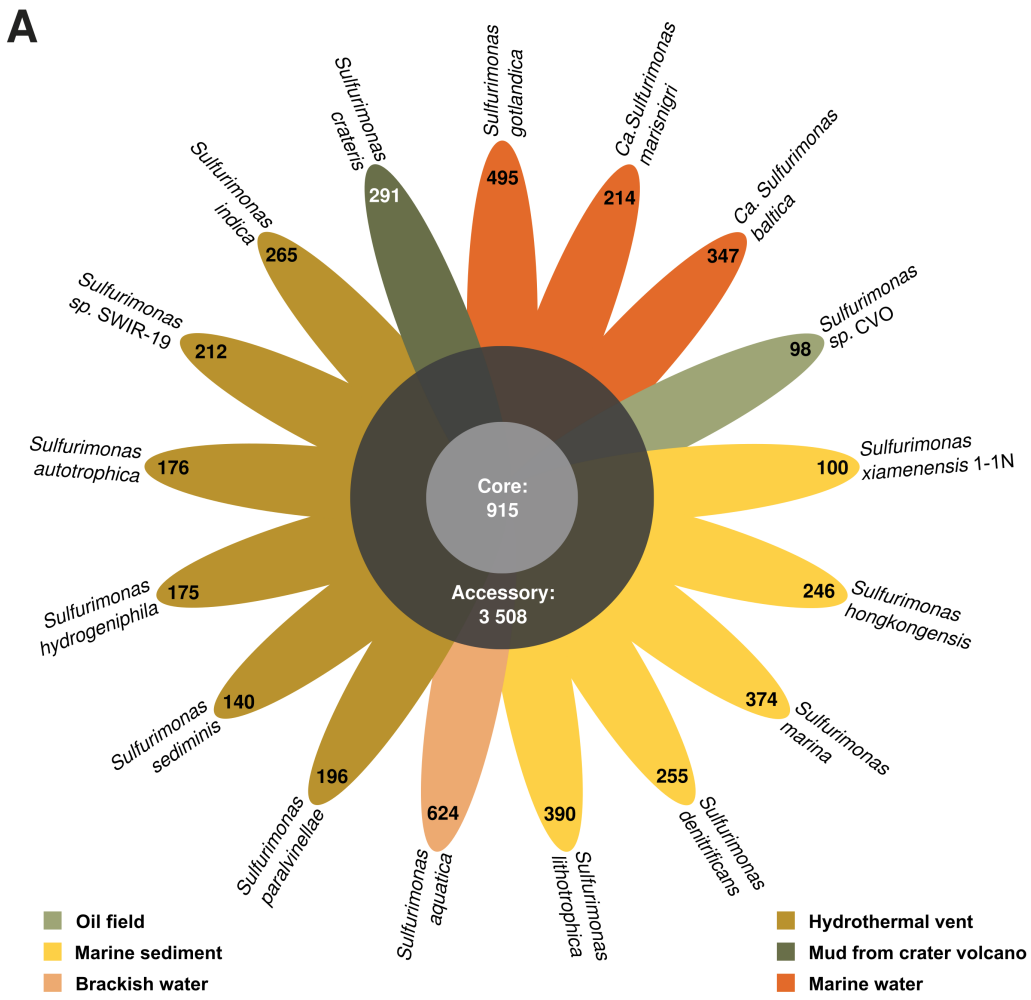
A

Sulfurimonas crateris 291

Sulfurimonas gotlandica 495

Ca.Sulfurimonas marisnigri 214

Ca. Sulfurimonas baltica 347

Sulfurimonas sp. CVO 98

Sulfurimonas xiamenensis 1-1N 100

Sulfurimonas hongkongensis 246

Sulfurimonas marina 374

Sulfurimonas denitrificans 255

Sulfurimonas lithotrophica 390

Sulfurimonas aquatica 624

Sulfurimonas paralvinellae 196

Sulfurimonas sediminis 140

Sulfurimonas hydrogeniphila 175

Sulfurimonas autotrophica 176

Sulfurimonas sp. SWIR-19 212

Sulfurimonas indica 265

Core: 915

Accessory: 3 508

Oil field
Marine sediment
Brackish water
Hydrothermal vent
Mud from crater volcano
Marine water